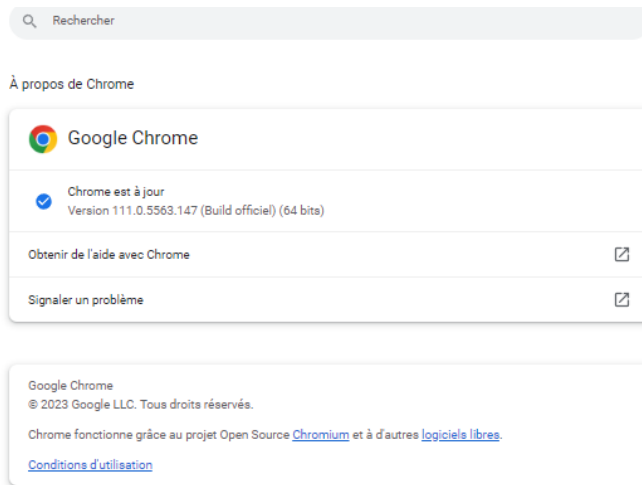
Rechercher

À propos de Chrome

Google Chrome

Chrome est à jour
Version 111.0.5563.147 (Build officiel) (64 bits)

Obtenir de l'aide avec Chrome

Signaler un problème

Google Chrome
© 2023 Google LLC. Tous droits réservés.

Chrome fonctionne grâce au projet Open Source Chromium et à d'autres logiciels libres.

Conditions d'utilisation